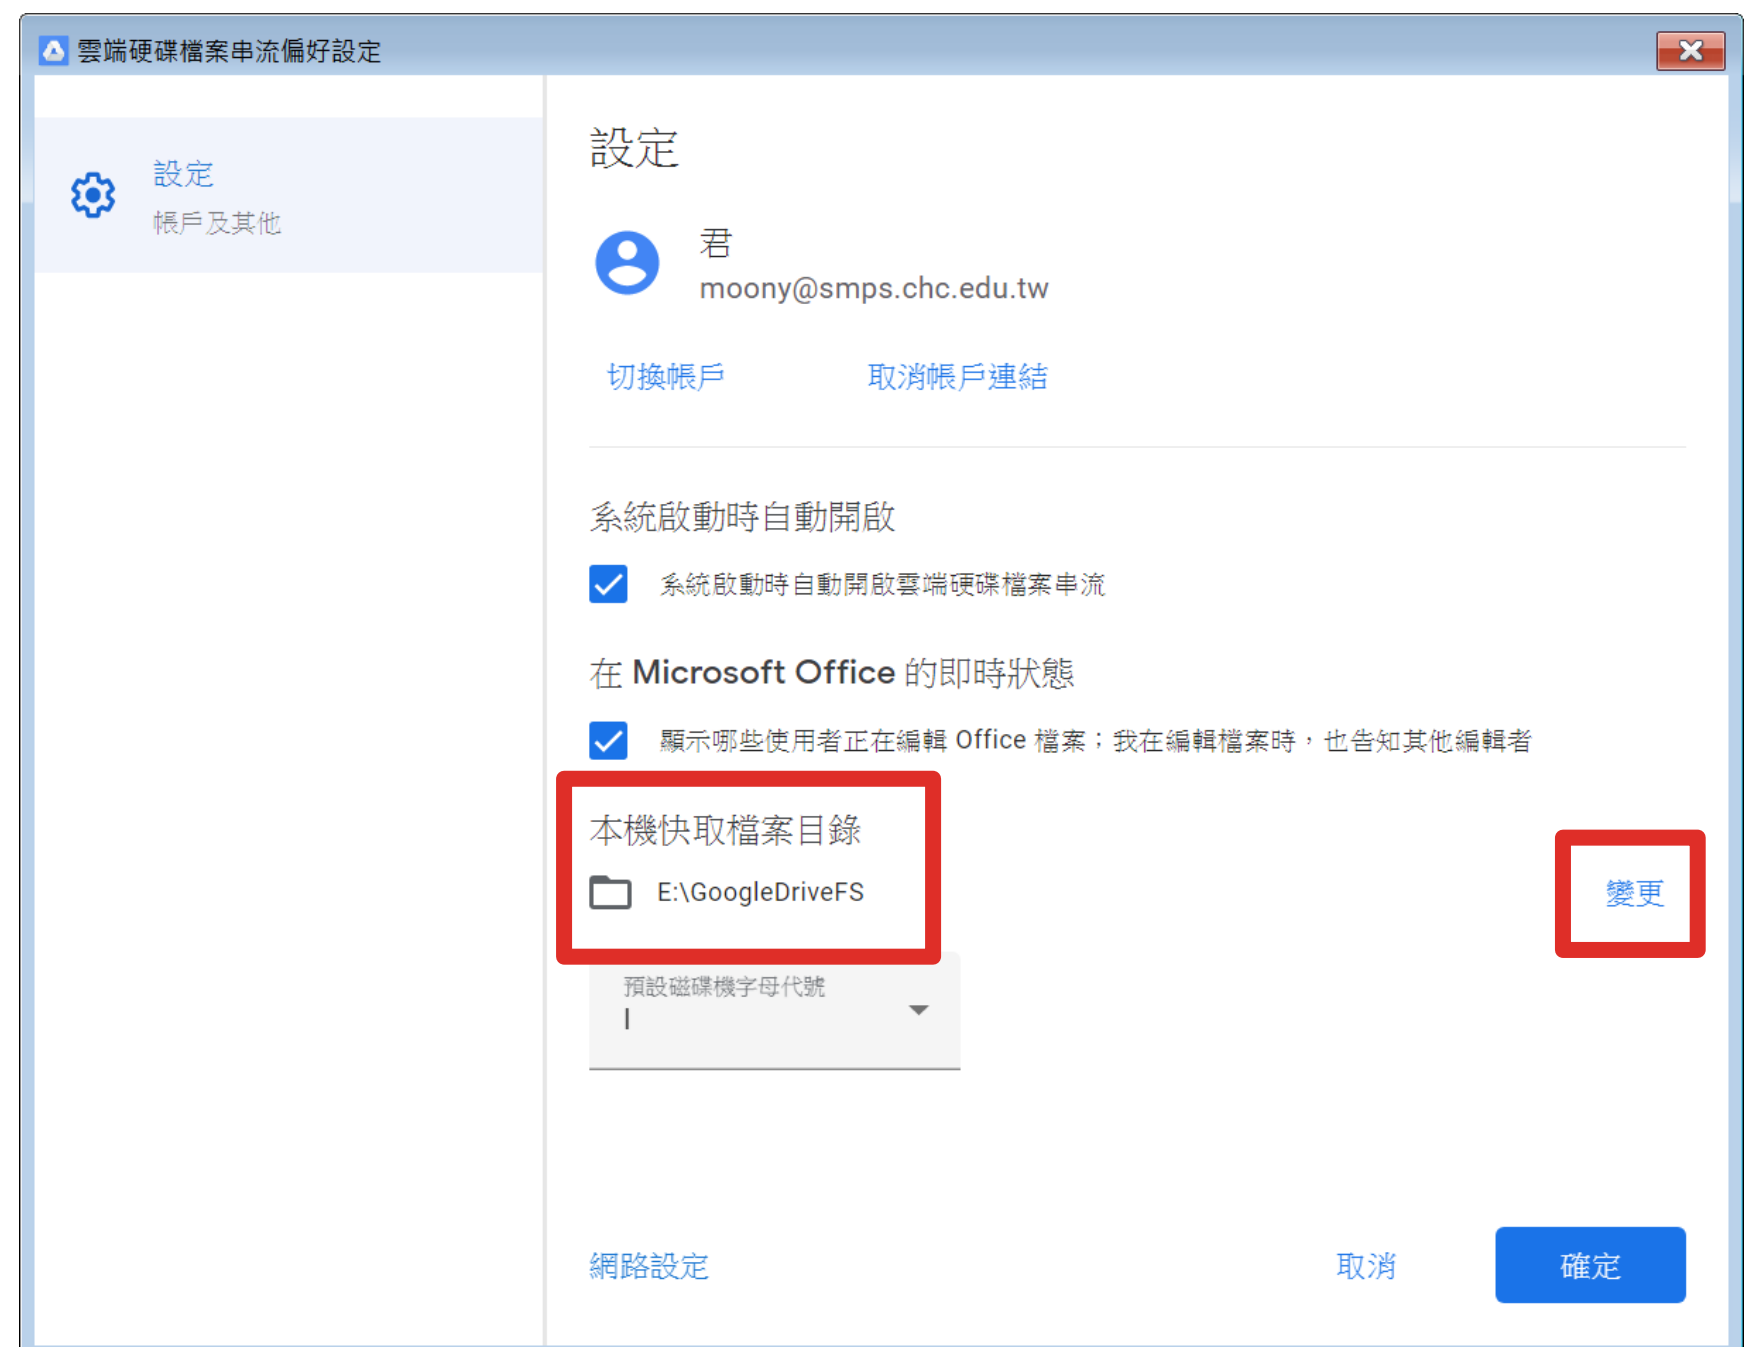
雲端硬碟檔案串流偏好設定

設定
帳戶及其他

設定

君
moony@smps.chc.edu.tw

切換帳戶 取消帳戶連結

系統啟動時自動開啟

系統啟動時自動開啟雲端硬碟檔案串流

在 Microsoft Office 的即時狀態

顯示哪些使用者正在編輯 Office 檔案；我在編輯檔案時，也告知其他編輯者

本機快取檔案目錄

E:\GoogleDriveFS

變更

預設磁碟機字母代號
I

網路設定 取消 確定